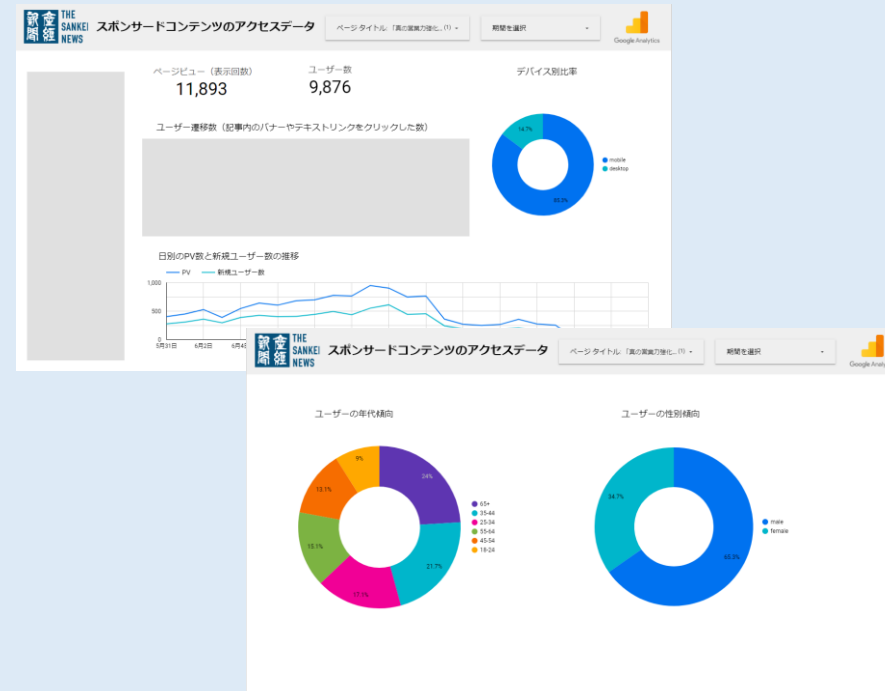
産経新聞 THE SANKEI NEWS スポンサードコンテンツのアクセスデータ

ページ タイトル: 「真の営業力強化… (1)

期間を選択

Google Analytics

ページビュー（表示回数）
11,893

ユーザー数
9,876

デバイス別比率

14.7%
85.3%
mobile
desktop

ユーザー遷移数（記事内のバナーやテキストリンクをクリックした数）

日別のPV数と新規ユーザー数の推移

PV
新規ユーザー数

1,000
500
0
5月31日
6月2日
6月4日

産経新聞 THE SANKEI NEWS スポンサードコンテンツのアクセスデータ

ページ タイトル: 「真の営業力強化… (1)

期間を選択

Google Analytics

ユーザーの年代傾向

24%
21.7%
17.1%
15.1%
13.1%
9%

65+
35-44
25-34
55-64
45-54
18-24

ユーザーの性別傾向

34.7%
65.3%

male
female